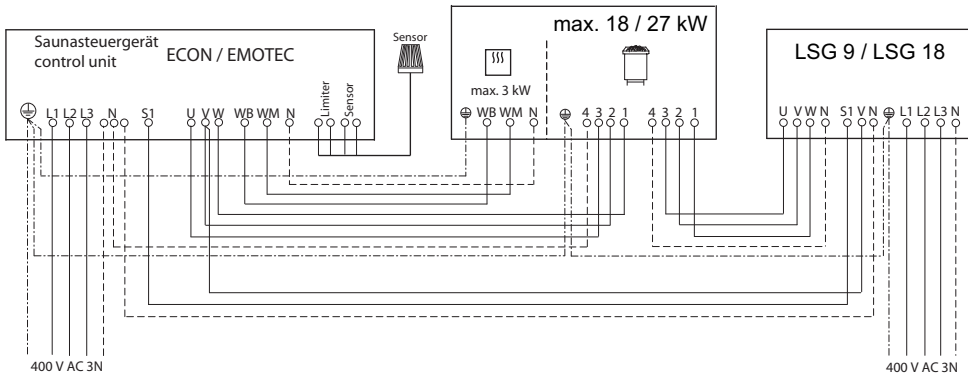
Saunasteuergerät control unit

ECON / EMOTEC

Sensor

L1 L2 L3 N S1 U V W WB WM N Limiter Sensor

max. 18 / 27 kW

max. 3 kW

WB WM N 4 3 2 1 4 3 2 1

LSG 9 / LSG 18

U V W N S1 V N L1 L2 L3 N

400 V AC 3N

400 V AC 3N